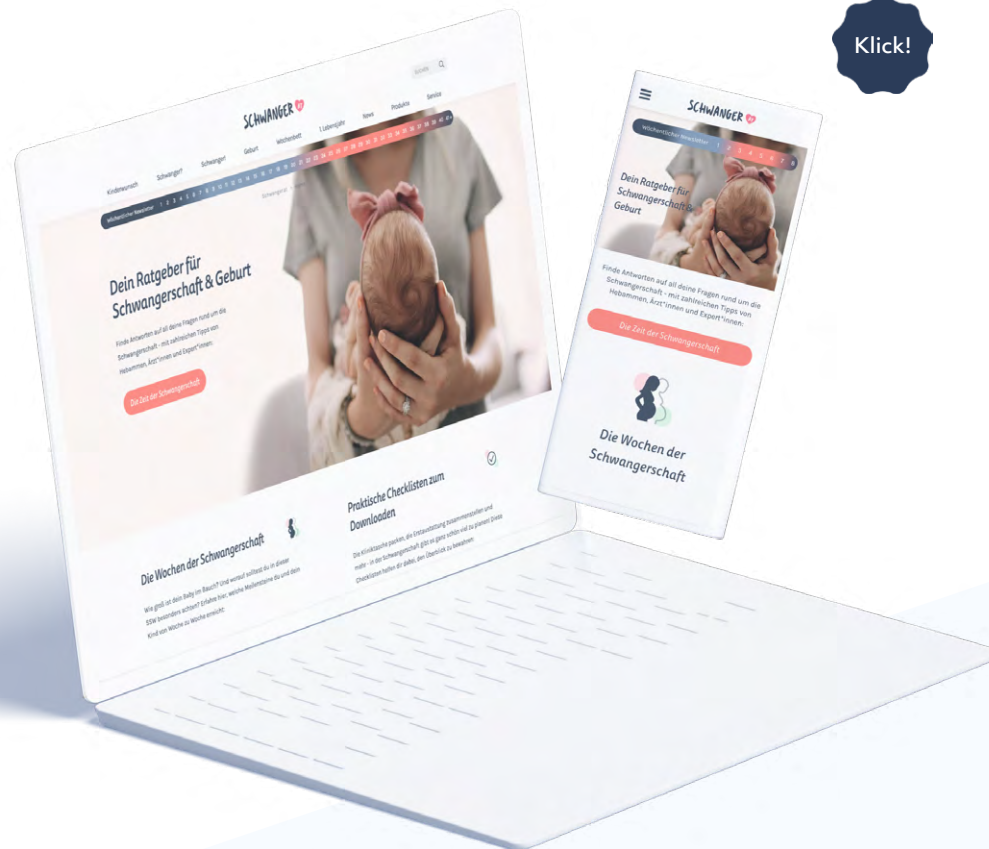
Klick!

SCHWANGER

Suche

Kinderwunsch Schwanger? Schwanger! Geburt Wochenbett 1. Lebensjahr News Produkte Service

Wöchentlicher Newsletter 1 2 3 4 5 6 7 8 9 10 11 12 13 14 15 16 17 18 19 20 21 22 23 24 25 26 27 28 29 30 31 32 33 34 35 36 37 38 39 40 41 42

Dein Ratgeber für Schwangerschaft & Geburt

Finde Antworten auf all deine Fragen rund um die Schwangerschaft - mit zahlreichen Tipps von Hebammen, Ärzt*innen und Expert*innen.

Die Zeit der Schwangerschaft

Die Wochen der Schwangerschaft

Wie groß ist dein Baby im Bauch? Und worauf solltest du in dieser SSW besonders achten? Erfahre hier, welche Meilensteine du und dein Kind von Woche zu Woche erreicht.

Praktische Checklisten zum Downloaden

Die Kliniktasche packen, die Erstausstattung zusammenstellen und mehr - in der Schwangerschaft gibt es ganz schön viel zu planen! Diese Checklisten helfen dir dabei, den Überblick zu bewahren.

SCHWANGER

Wöchentlicher Newsletter 1 2 3 4 5 6 7 8

Dein Ratgeber für Schwangerschaft & Geburt

Finde Antworten auf all deine Fragen rund um die Schwangerschaft - mit zahlreichen Tipps von Hebammen, Ärzt*innen und Expert*innen.

Die Zeit der Schwangerschaft

Die Wochen der Schwangerschaft